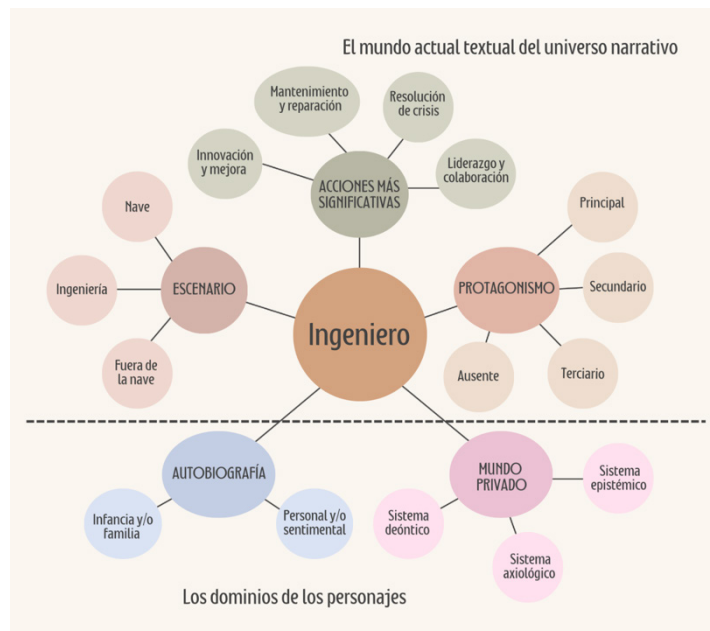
El mundo actual textual del universo narrativo

Mantenimiento y reparación

Resolución de crisis

Innovación y mejora

ACCIONES MÁS SIGNIFICATIVAS

Liderazgo y colaboración

Nave

Principal

Ingeniería

ESCENARIO

PROTAGONISMO

Secundario

Ingeniero

Fuera de la nave

Ausente

Terciario

AUTOBIOGRAFÍA

MUNDO PRIVADO

Sistema epistémico

Infancia y/o familia

Personal y/o sentimental

Sistema deóntico

Sistema axiológico

Los dominios de los personajes